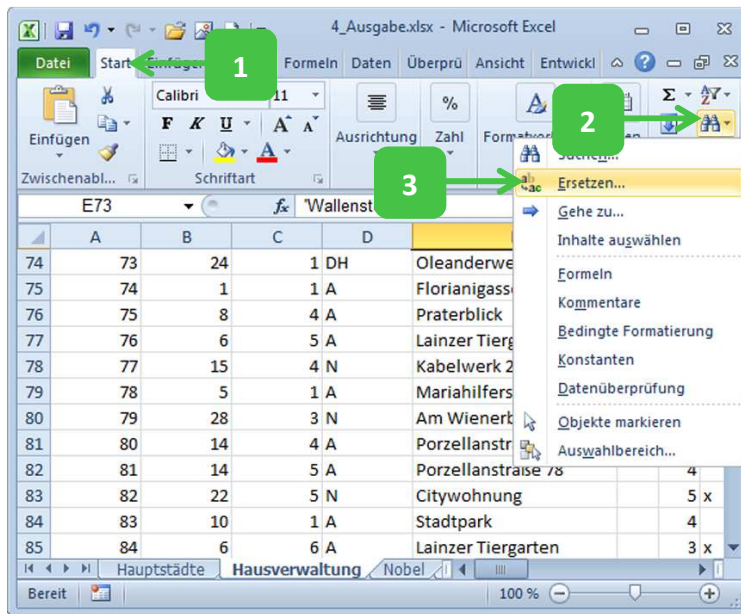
4_Ausgabe.xlsx - Microsoft Excel

Datei Start Einfügen Formeln Daten Überprü Ansicht Entwickl

1

2

3

Einfügen

Calibri 11

F K U A A

Zwischenabl... Schriftart

Ausrichtung Zahl Formatvor

Suchen...
Ersetzen...
Gehe zu...
Inhalte auswählen
Formeln
Kommentare
Bedingte Formatierung
Konstanten
Datenüberprüfung
Objekte markieren
Auswahlbereich...

E73 $f_x$ 'Wallenst

| | A | B | C | D | E | | |
|---|---|---|---|---|---|---|---|
| 74 | 73 | 24 | 1 | DH | Oleanderwe | | |
| 75 | 74 | 1 | 1 | A | Florianigass | | |
| 76 | 75 | 8 | 4 | A | Praterblick | | |
| 77 | 76 | 6 | 5 | A | Lainzer Tierg | | |
| 78 | 77 | 15 | 4 | N | Kabelwerk 2 | | |
| 79 | 78 | 5 | 1 | A | Mariahilfers | | |
| 80 | 79 | 28 | 3 | N | Am Wienerb | | |
| 81 | 80 | 14 | 4 | A | Porzellanstr | | |
| 82 | 81 | 14 | 5 | A | Porzellanstraße 78 | 4 | |
| 83 | 82 | 22 | 5 | N | Citywohnung | 5 | x |
| 84 | 83 | 10 | 1 | A | Stadtpark | 4 | |
| 85 | 84 | 6 | 6 | A | Lainzer Tiergarten | 3 | x |

Hauptstädte Hausverwaltung Nobel

Bereit 100 %